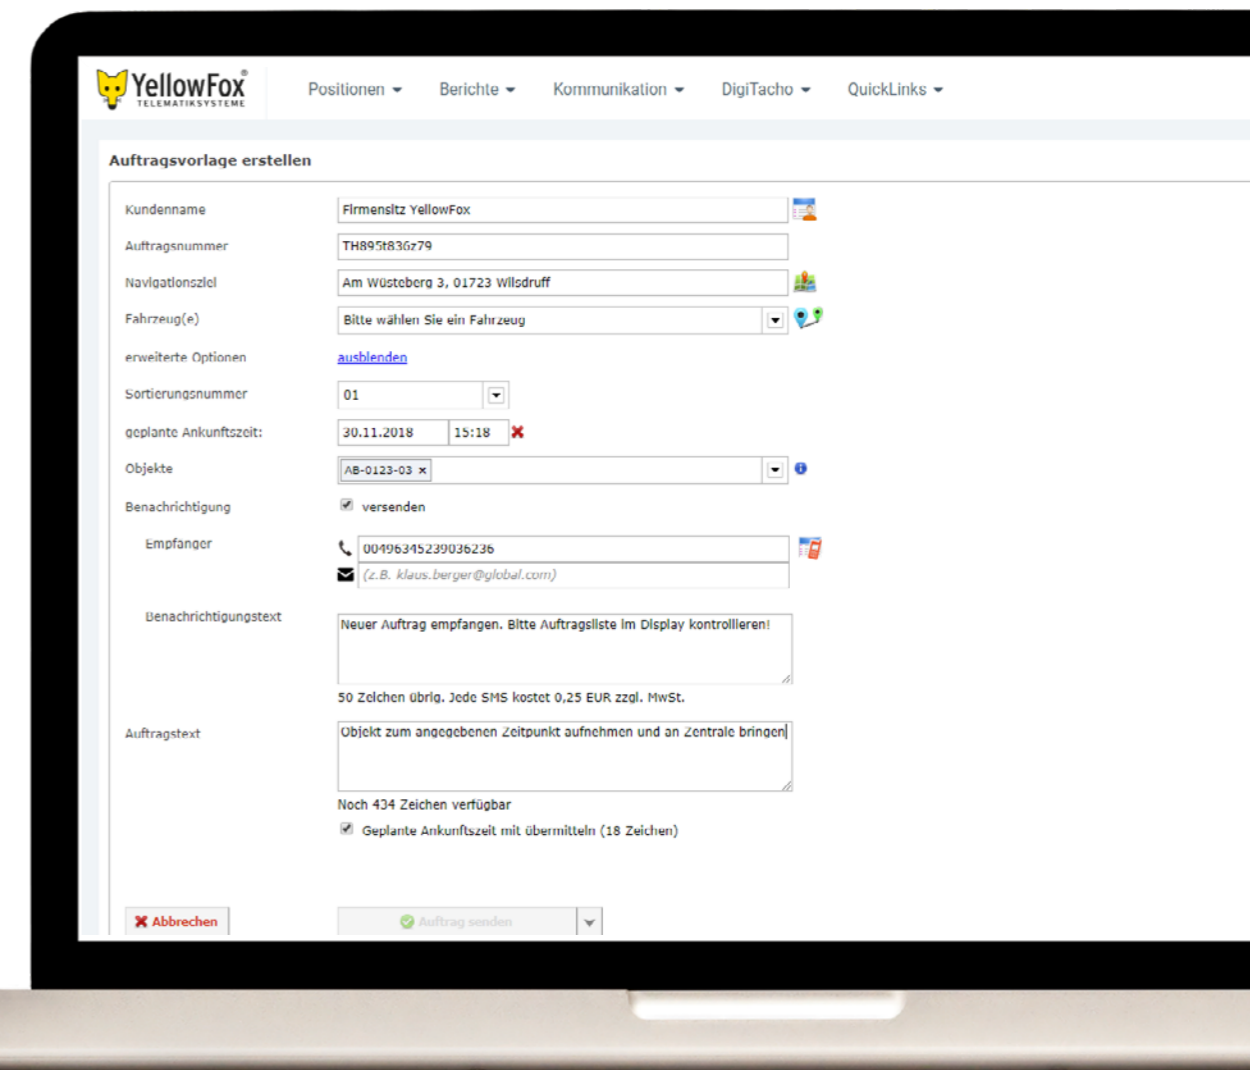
YellowFox®
TELEMATIKSYSTEME

Positionen ▾ Berichte ▾ Kommunikation ▾ DigiTacho ▾ QuickLinks ▾

Auftragsvorlage erstellen

Kundenname
Firmensitz YellowFox

Auftragsnummer
TH895t836z79

Navigationsziel
Am Wüsteberg 3, 01723 Wilsdruff

Fahrzeug(e)
Bitte wählen Sie ein Fahrzeug

erweiterte Optionen
ausblenden

Sortierungsnummer
01

geplante Ankunftszeit:
30.11.2018 15:18

Objekte
AB-0123-03 ×

Benachrichtigung
versenden

Empfänger
004963452390362​36
(z.B. klaus.berger@global.com)

Benachrichtigungstext
Neuer Auftrag empfangen. Bitte Auftragsliste im Display kontrollieren!

50 Zeichen übrig. Jede SMS kostet 0,25 EUR zzgl. MwSt.

Auftragstext
Objekt zum angegebenen Zeitpunkt aufnehmen und an Zentrale bringen

Noch 434 Zeichen verfügbar

Geplante Ankunftszeit mit übermitteln (18 Zeichen)

Abbrechen

Auftrag senden